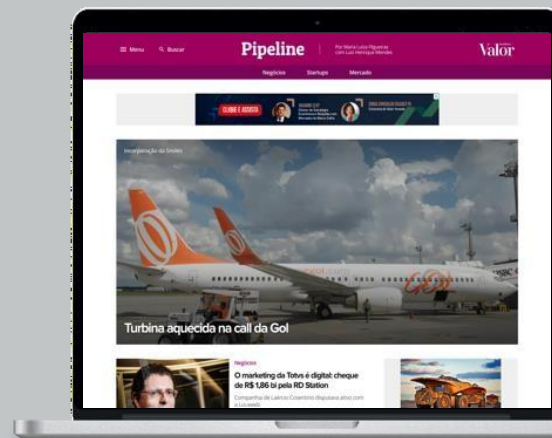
≡ Menu  🔍 Buscar

Pipeline

Por Maria Luíza Filgueiras com Luiz Henrique Mendes

Valor

Negócios  Startups  Mercado

CLIQUE E ASSISTA

Incorporação da Smiles

Turbina aquecida na call da Gol

Negócios

O marketing da Totvs é digital: cheque de R$ 1,86 bi pela RD Station

Compartilha de Laércio Cosentino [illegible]